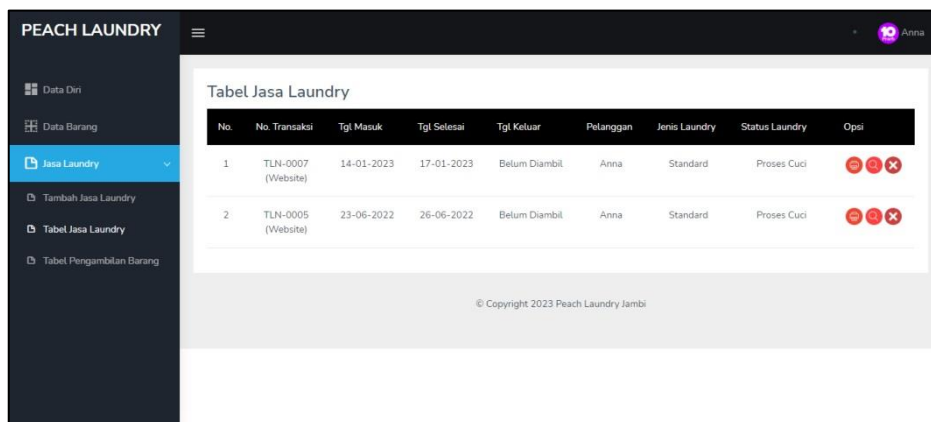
PEACH LAUNDRY

Anna

Data Diri
Data Barang
Jasa Laundry
Tambah Jasa Laundry
Tabel Jasa Laundry
Tabel Pengambilan Barang

Tabel Jasa Laundry

| No. | No. Transaksi | Tgl Masuk | Tgl Selesai | Tgl Keluar | Pelanggan | Jenis Laundry | Status Laundry | Opsi |
|---|---|---|---|---|---|---|---|---|
| 1 | TLN-0007 (Website) | 14-01-2023 | 17-01-2023 | Belum Diambil | Anna | Standard | Proses Cuci | |
| 2 | TLN-0005 (Website) | 23-06-2022 | 26-06-2022 | Belum Diambil | Anna | Standard | Proses Cuci | |

© Copyright 2023 Peach Laundry Jambi